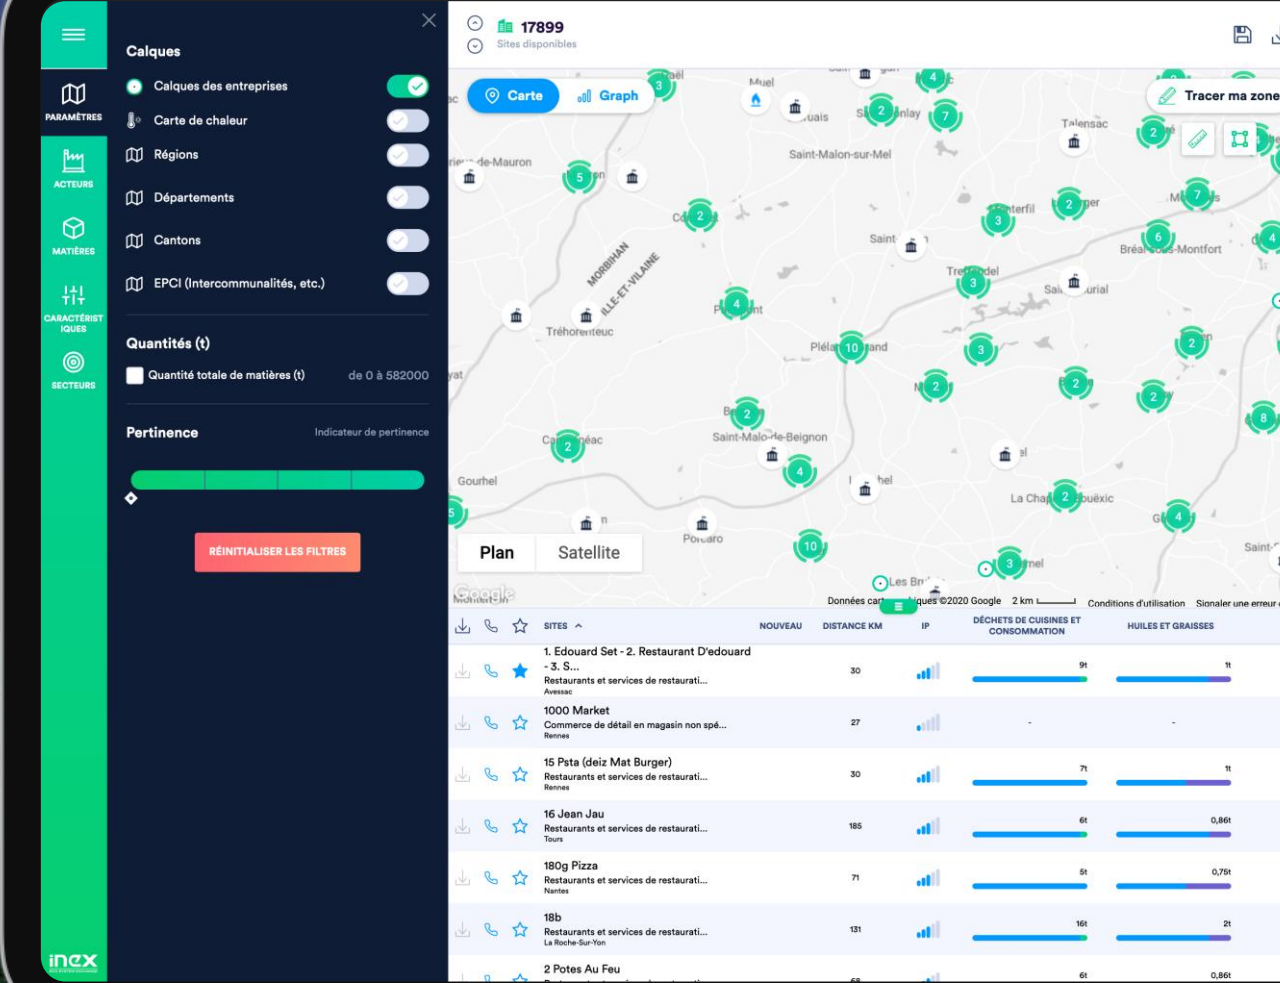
PARAMÈTRES

ACTEURS

MATIÈRES

CARACTÉRISTIQUES

SECTEURS

inex

Calques

Calques des entreprises

Carte de chaleur

Régions

Départements

Cantons

EPCI (Intercommunalités, etc.)

Quantités (t)

Quantité totale de matières (t) de 0 à 582000

Pertinence Indicateur de pertinence

RÉINITIALISER LES FILTRES

17899
Sites disponibles

Carte Graph

Tracer ma zone

Saint-Malon-sur-Mel
Talensac
Tréhorenteuc
MORBIHAN
ILLE-ET-VILAINE
Bréal-sous-Montfort
Saint-Malo-de-Beignon
Gourhel
La Chapelle-Bouëxic
Les Brûlais

Plan Satellite

Google
Données cartographiques ©2020 Google 2 km Conditions d'utilisation Signaler une erreur

| | | | SITES | NOUVEAU | DISTANCE KM | IP | DÉCHETS DE CUISINES ET CONSOMMATION | HUILES ET GRAISSES |
|---|---|---|---|---|---|---|---|---|
| | | | 1. Edouard Set - 2. Restaurant D'edouard - 3. S... Restaurants et services de restaurati... Avessac | | 30 | | 9t | 1t |
| | | | 1000 Market Commerce de détail en magasin non spé... Rennes | | 27 | | - | - |
| | | | 15 Psta (deiz Mat Burger) Restaurants et services de restaurati... Rennes | | 30 | | 7t | 1t |
| | | | 16 Jean Jau Restaurants et services de restaurati... Tours | | 185 | | 6t | 0,86t |
| | | | 180g Pizza Restaurants et services de restaurati... Nantes | | 71 | | 5t | 0,75t |
| | | | 18b Restaurants et services de restaurati... La Roche-Sur-Yon | | 131 | | 16t | 2t |
| | | | 2 Potes Au Feu | | | | 6t | 0,86t |